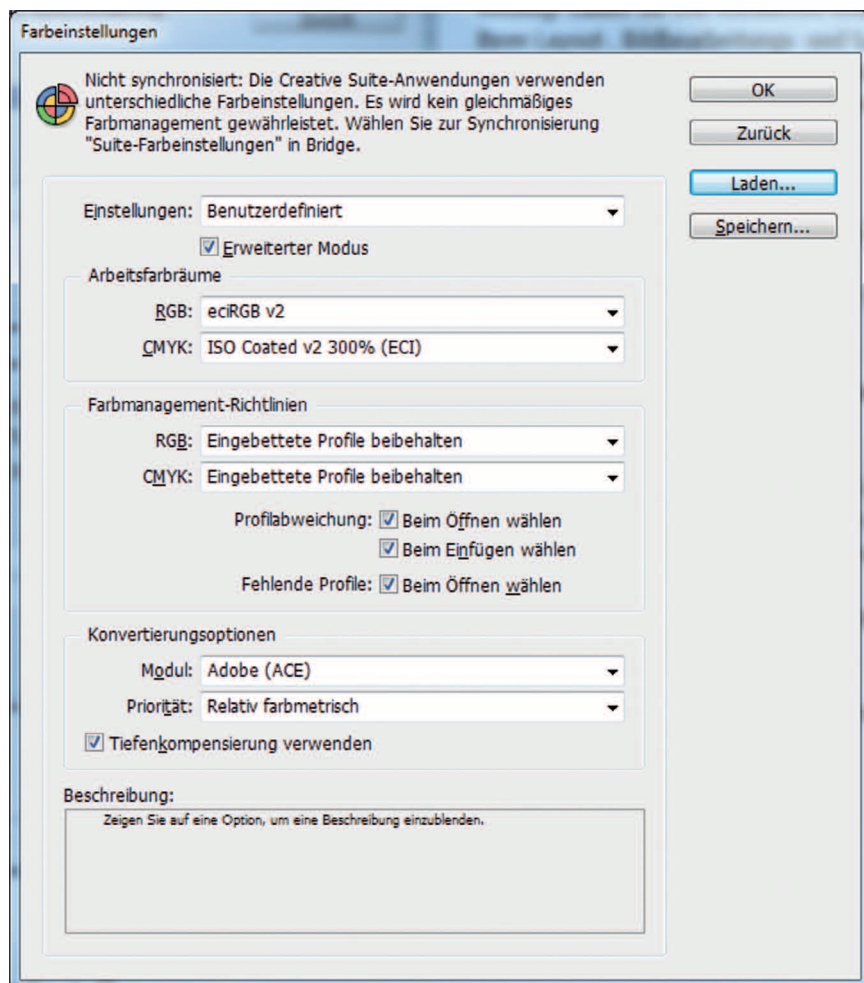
Farbeinstellungen

Nicht synchronisiert: Die Creative Suite-Anwendungen verwenden unterschiedliche Farbeinstellungen. Es wird kein gleichmäßiges Farbmanagement gewährleistet. Wählen Sie zur Synchronisierung "Suite-Farbeinstellungen" in Bridge.

OK

Zurück

Laden...

Speichern...

Einstellungen: Benutzerdefiniert

Erweiterter Modus

Arbeitsfarbräume

RGB: eciRGB v2

CMYK: ISO Coated v2 300% (ECI)

Farbmanagement-Richtlinien

RGB: Eingebettete Profile beibehalten

CMYK: Eingebettete Profile beibehalten

Profilabweichung: Beim Öffnen wählen

Beim Einfügen wählen

Fehlende Profile: Beim Öffnen wählen

Konvertierungsoptionen

Modul: Adobe (ACE)

Priorität: Relativ farbmetrisch

Tiefenkompensierung verwenden

Beschreibung:

Zeigen Sie auf eine Option, um eine Beschreibung einzublenden.